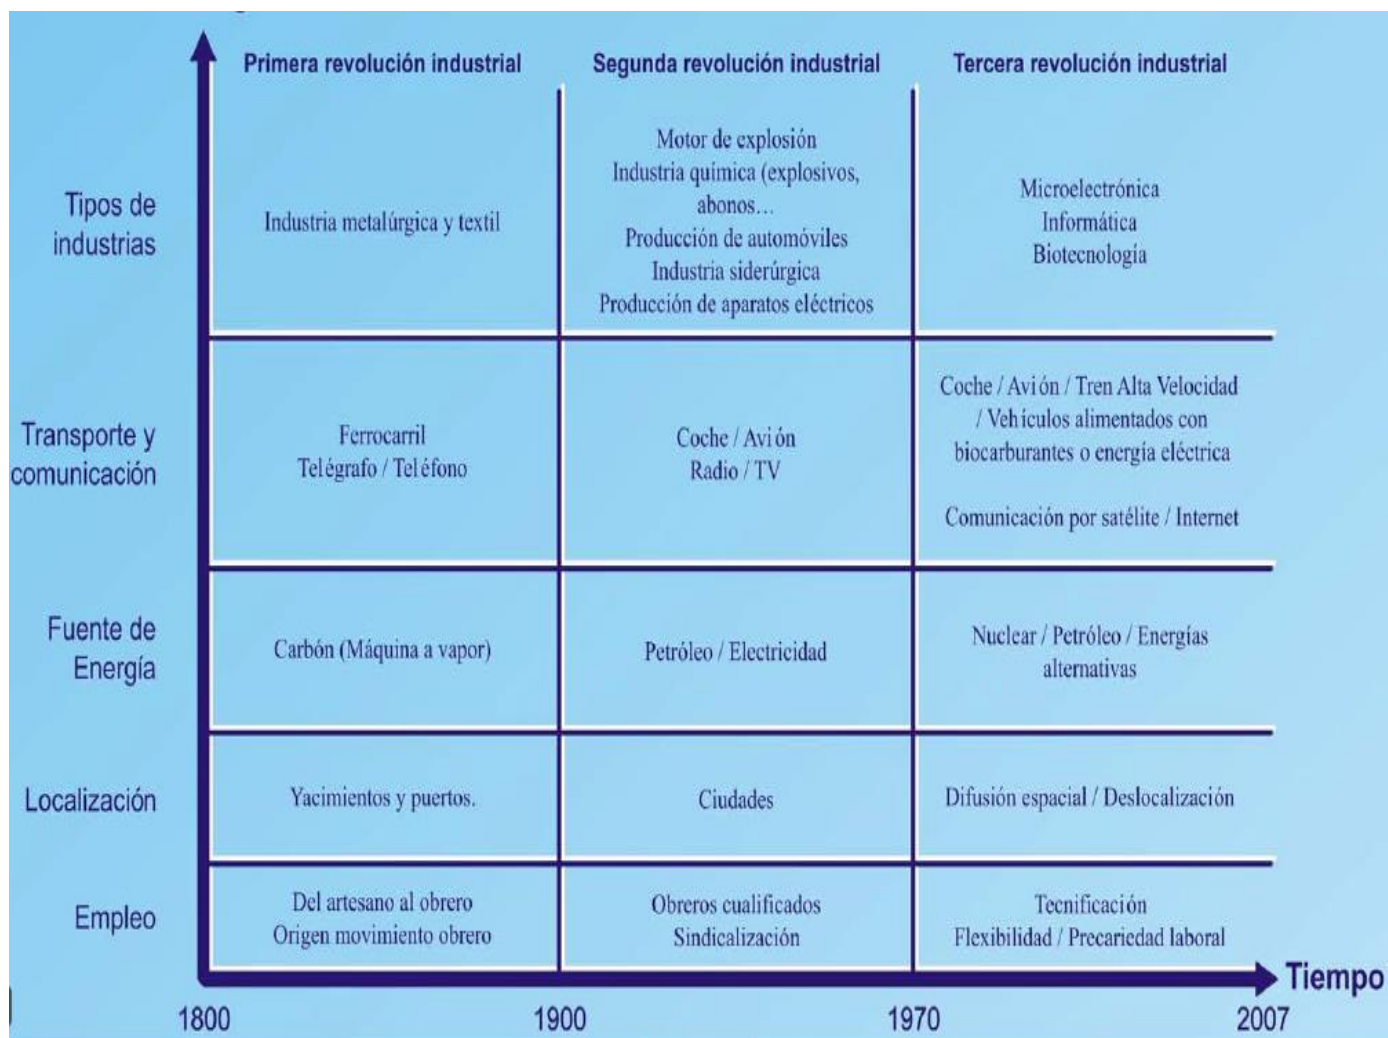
| | Primera revolución industrial | Segunda revolución industrial | Tercera revolución industrial |
|---|---|---|---|
| Tipos de industrias | Industria metalúrgica y textil | Motor de explosión Industria química (explosivos, abonos... Producción de automóviles Industria siderúrgica Producción de aparatos eléctricos | Microelectrónica Informática Biotecnología |
| Transporte y comunicación | Ferrocarril Telégrafo / Teléfono | Coche / Avión Radio / TV | Coche / Avión / Tren Alta Velocidad / Vehículos alimentados con biocarburantes o energía eléctrica Comunicación por satélite / Internet |
| Fuente de Energía | Carbón (Máquina a vapor) | Petróleo / Electricidad | Nuclear / Petróleo / Energías alternativas |
| Localización | Yacimientos y puertos. | Ciudades | Difusión espacial / Deslocalización |
| Empleo | Del artesano al obrero Origen movimiento obrero | Obreros cualificados Sindicalización | Tecnificación Flexibilidad / Precariedad laboral |

Tiempo

1800 1900 1970 2007